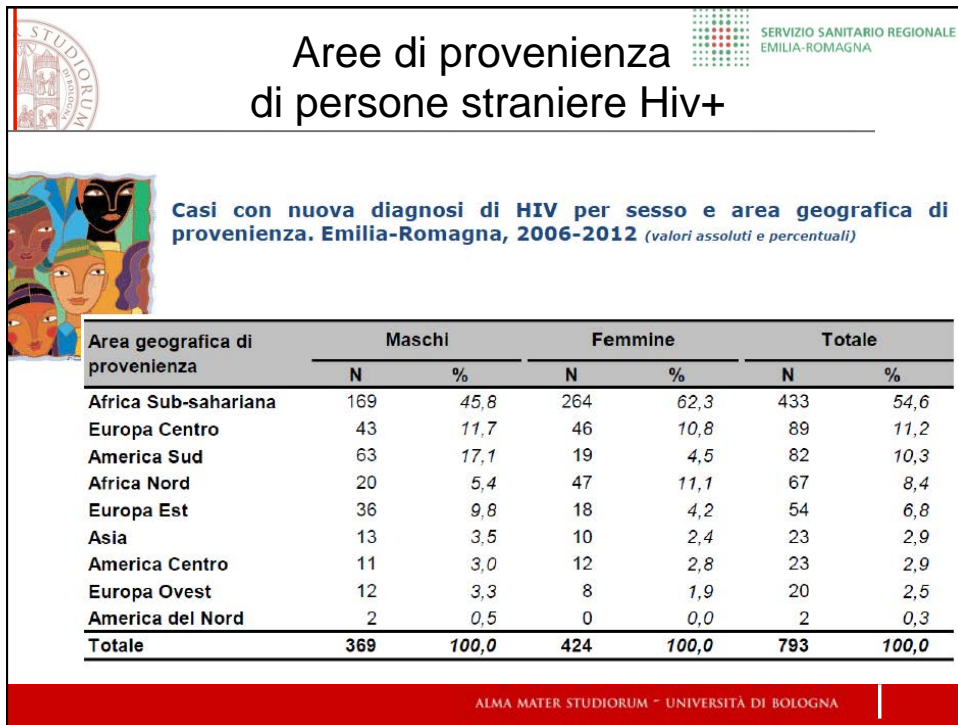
STUDIORUM BONONIENSIS

Aree di provenienza di persone straniere Hiv+

SERVIZIO SANITARIO REGIONALE
EMILIA-ROMAGNA

Casi con nuova diagnosi di HIV per sesso e area geografica di provenienza. Emilia-Romagna, 2006-2012 (valori assoluti e percentuali)

| Area geografica di provenienza | Maschi N | Maschi % | Femmine N | Femmine % | Totale N | Totale % |
|---|---|---|---|---|---|---|
| Africa Sub-sahariana | 169 | 45,8 | 264 | 62,3 | 433 | 54,6 |
| Europa Centro | 43 | 11,7 | 46 | 10,8 | 89 | 11,2 |
| America Sud | 63 | 17,1 | 19 | 4,5 | 82 | 10,3 |
| Africa Nord | 20 | 5,4 | 47 | 11,1 | 67 | 8,4 |
| Europa Est | 36 | 9,8 | 18 | 4,2 | 54 | 6,8 |
| Asia | 13 | 3,5 | 10 | 2,4 | 23 | 2,9 |
| America Centro | 11 | 3,0 | 12 | 2,8 | 23 | 2,9 |
| Europa Ovest | 12 | 3,3 | 8 | 1,9 | 20 | 2,5 |
| America del Nord | 2 | 0,5 | 0 | 0,0 | 2 | 0,3 |
| Totale | 369 | 100,0 | 424 | 100,0 | 793 | 100,0 |

ALMA MATER STUDIORUM ~ UNIVERSITÀ DI BOLOGNA